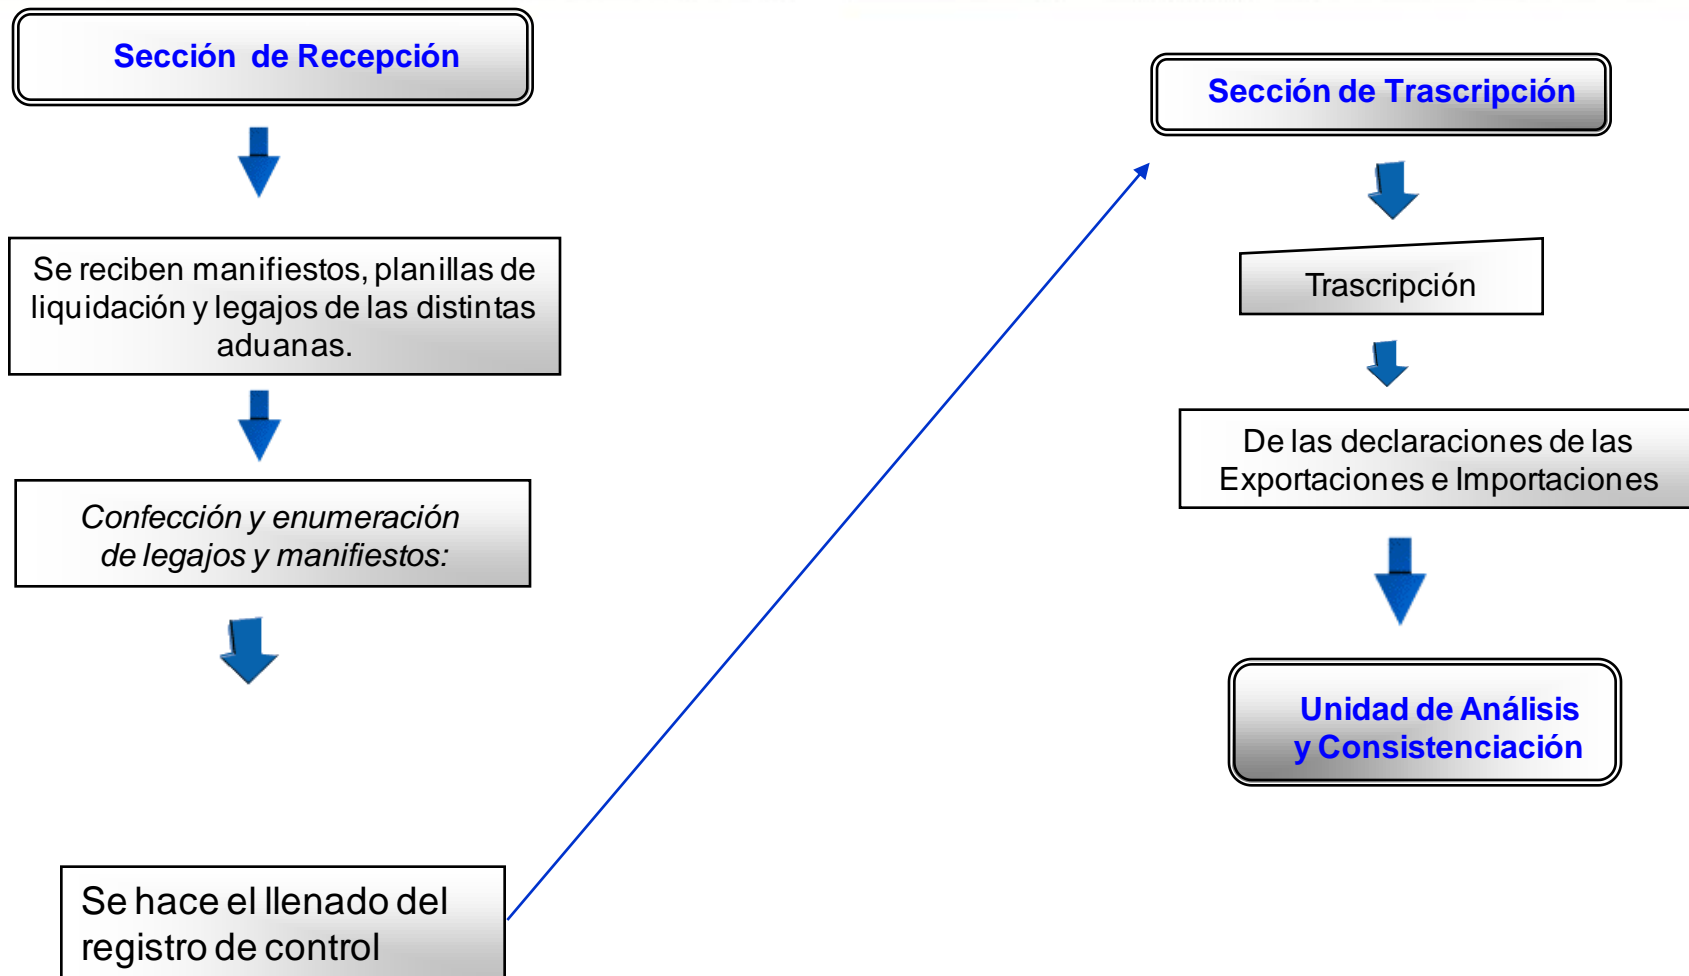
Sección de Recepción

Se reciben manifiestos, planillas de liquidación y legajos de las distintas aduanas.

Confección y enumeración de legajos y manifiestos:

Se hace el llenado del registro de control

Sección de Trascripción

Trascripción

De las declaraciones de las Exportaciones e Importaciones

Unidad de Análisis y Consistenciación